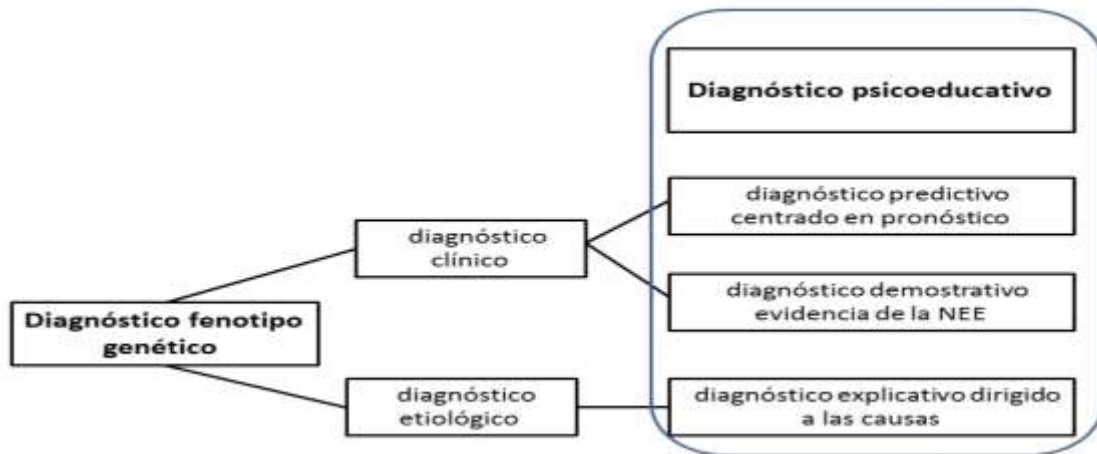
Diagnóstico psicoeducativo

diagnóstico predictivo centrado en pronóstico

diagnóstico clínico

diagnóstico demostrativo evidencia de la NEE

Diagnóstico fenotipo genético

diagnóstico etiológico

diagnóstico explicativo dirigido a las causas